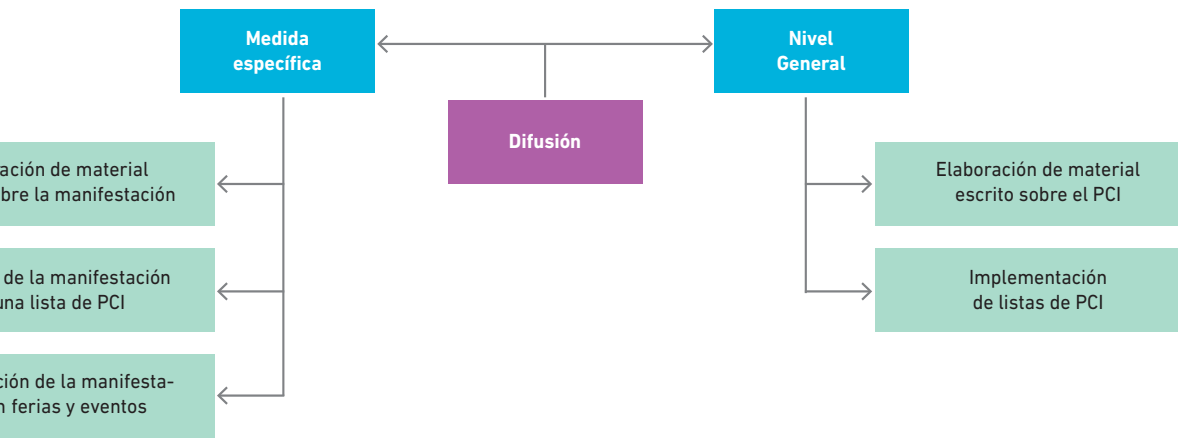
Medida específica

Nivel General

Difusión

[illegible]ación de material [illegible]bre la manifestación

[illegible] de la manifestación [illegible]una lista de PCI

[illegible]ción de la manifesta-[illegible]n ferias y eventos

Elaboración de material escrito sobre el PCI

Implementación de listas de PCI